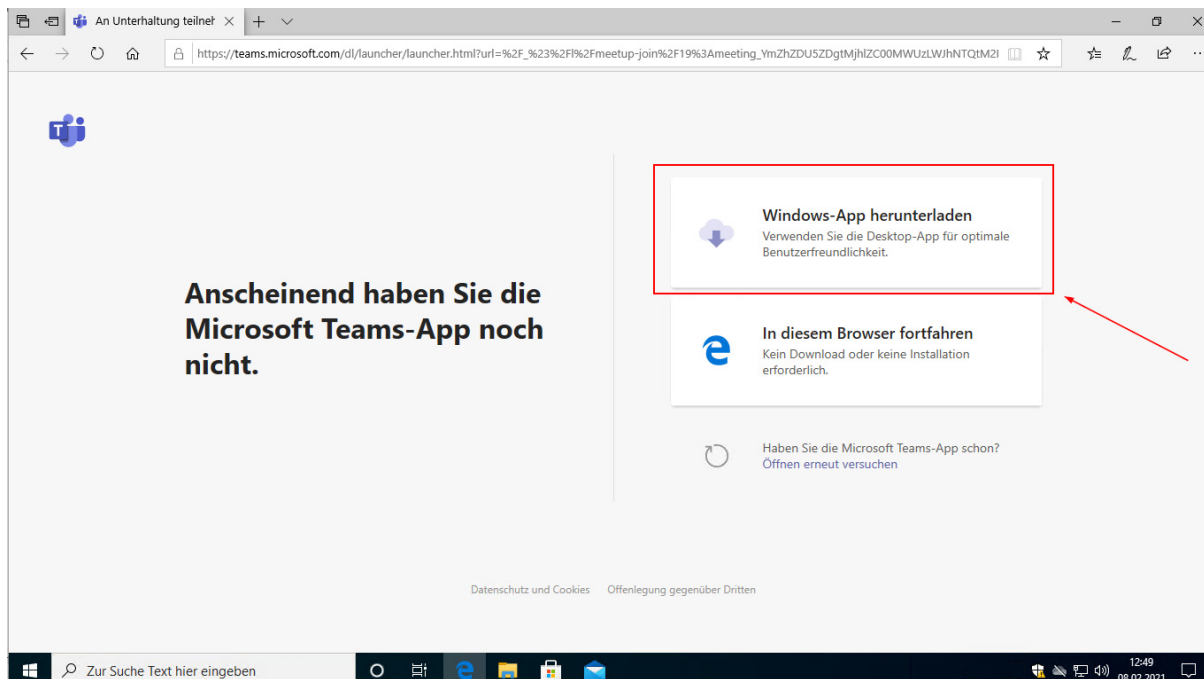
An Unterhaltung teilneh

https://teams.microsoft.com/dl/launcher/launcher.html?url=%2F_%23%2Fl%2Fmeetup-join%2F19%3Ameeting_YmZhZDU5ZDgtMjhlZC00MWUzLWJhNTQtM2I

Anscheinend haben Sie die Microsoft Teams-App noch nicht.

Windows-App herunterladen
Verwenden Sie die Desktop-App für optimale Benutzerfreundlichkeit.

In diesem Browser fortfahren
Kein Download oder keine Installation erforderlich.

Haben Sie die Microsoft Teams-App schon?
Öffnen erneut versuchen

Datenschutz und Cookies Offenlegung gegenüber Dritten

Zur Suche Text hier eingeben

12:49
08.02.2021